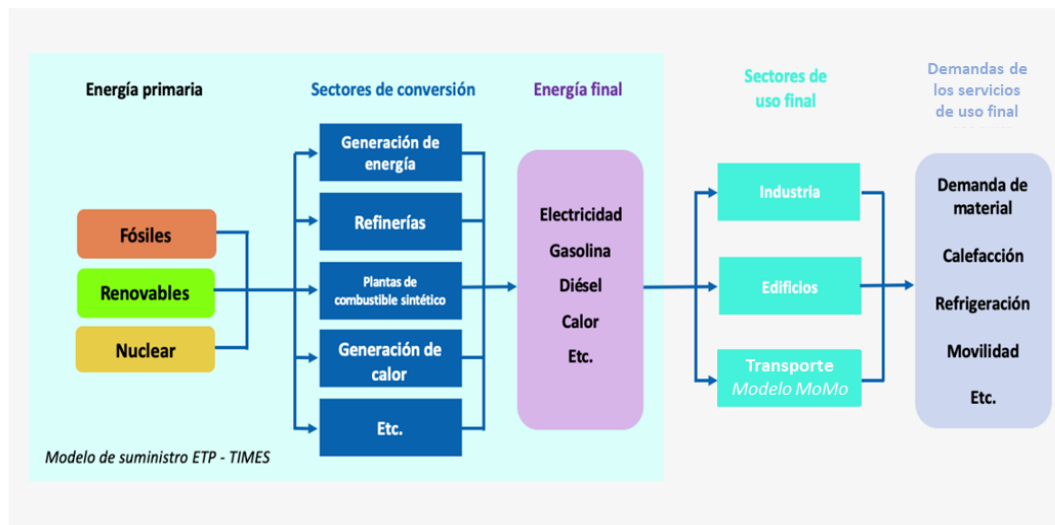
Energía primaria

Fósiles

Renovables

Nuclear

Sectores de conversión

Generación de energía

Refinerías

Plantas de combustible sintético

Generación de calor

Etc.

Energía final

Electricidad

Gasolina

Diésel

Calor

Etc.

Modelo de suministro ETP - TIMES

Sectores de uso final

Industria

Edificios

Transporte
Modelo MoMo

Demandas de los servicios de uso final

Demanda de material

Calefacción

Refrigeración

Movilidad

Etc.